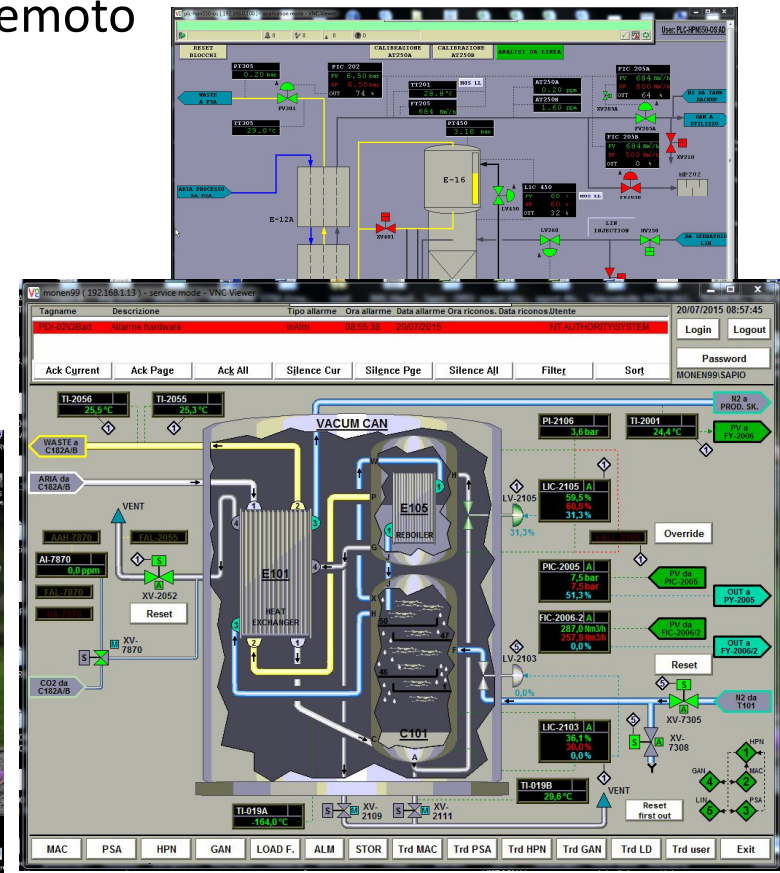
emoto

User: PLC-HPN59-OSAD

RESET BLOCCHI

CALIBRAZIONE AT250A

CALIBRAZIONE AT250B

ANALISI DI LINEA

PT305 0.20 bar

PIC 202 PV 6.50 bar SP 6.50 bar OUT 74 %

WASTE A PSA

PV305

TT305 29.0°C

TT201 28.8°C

FT205 684 Nm³/h

HOS LL

AT250A 0.20 ppm

AT250B 1.60 ppm

PT450 3.16 bar

FIC 205A PV 684 Nm³/h SP 800 Nm³/h OUT 64 %

FIC 205B PV 684 Nm³/h SP 500 Nm³/h OUT 0 %

XV205A

PV205A

PV205B

XV210

N2 DA TANK BACKUP

GAN A UTILIZZO

HP202

ARIA PROCESSO DA PSA

E-12A

E-16

LIC 450 PV 60 % SP 60 % OUT 32 %

LV450

HOS LL

XV401

LV260

LIN INJECTION

HV250

DA GENERATORI LIN

monen99 ( 192.168.1.13 ) - service mode - VNC Viewer

Tagname | Descrizione | Tipo allarme | Ora allarme | Data allarme | Ora riconos. | Data riconos. | Utente

PDI-02\O2Bad | Allarme hardware | InAlm | 08:55:38 | 20/07/2015 | NT AUTHORITY\SYSTEM

20/07/2015 08:57:45

Login

Logout

Password

MONEN99\SAPIO

Ack Current

Ack Page

Ack All

Silence Cur

Silence Pge

Silence All

Filter

Sort

TI-2056 25,5°C

TI-2055 25,3°C

VACUM CAN

N2 a PROD. SK.

PI-2106 3,6 bar

TI-2001 24,4°C

PV a FY-2006

WASTE a C182A/B

ARIA da C182A/B

VENT

LIC-2105 A 59,5% 60,0% 31,3%

LV-2105 31,3%

E105 REBOILER

Override

AAH-7870

FAL-2055

AI-7870 0,0 ppm

FAL-7870

XV-2052

Reset

E101

HEAT EXCHANGER

PIC-2005 A 7,5bar 7,5bar 51,3%

PV da PIC-2005

OUT a PY-2005

FIC-2006-2 A 287,0Nm3/h 257,9Nm3h 0,0%

PV da FIC-2006/2

OUT a FY-2006/2

XV-7870

CO2 da C182A/B

LV-2103 0,0%

Reset

N2 da T101

XV-7305

XV-7308

LIC-2103 A 36,1% 30,0% 0,0%

C101

HPN

GAN

MAC

LIN

PSA

TI-019B 29,6°C

VENT

Reset first out

TI-019A -164,0°C

XV-2109

XV-2111

MAC | PSA | HPN | GAN | LOAD F. | ALM | STOR | Trd MAC | Trd PSA | Trd HPN | Trd GAN | Trd LD | Trd user | Exit